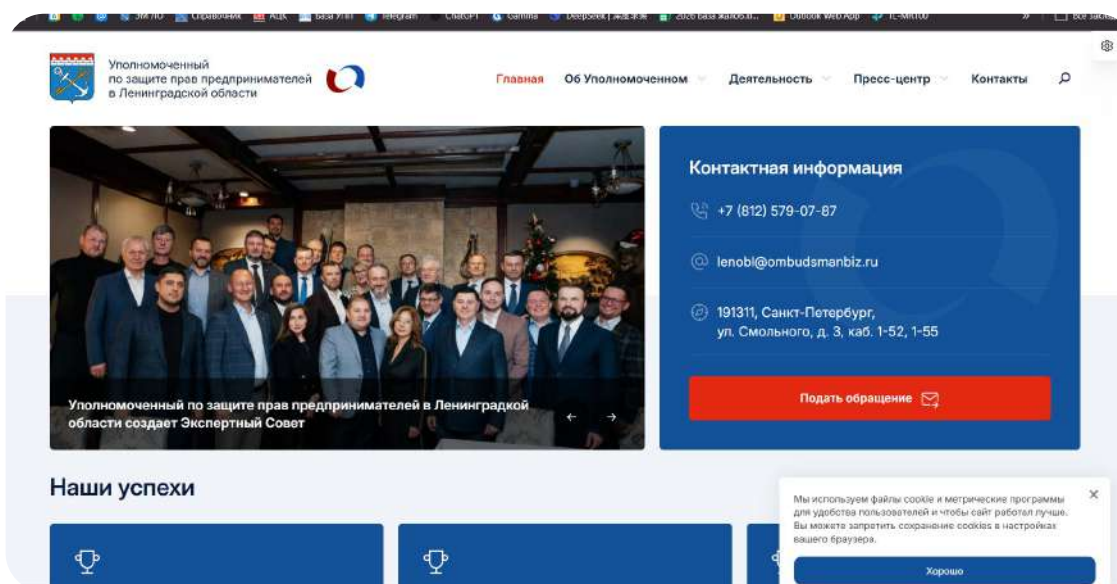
ЭМ ЛО Справочник АЦК База УПП Telegram ChatGPT Gamma DeepSeek 2026 База жалоб... Outlook Web App IC-MR100 » Все закладки

Уполномоченный по защите прав предпринимателей в Ленинградской области

Главная Об Уполномоченном Деятельность Пресс-центр Контакты

Уполномоченный по защите прав предпринимателей в Ленинградской области создает Экспертный Совет

Контактная информация

+7 (812) 579-07-87

lenobl@ombudsmanbiz.ru

191311, Санкт-Петербург, ул. Смольного, д. 3, каб. 1-52, 1-55

Подать обращение

Наши успехи

Мы используем файлы cookie и метрические программы для удобства пользователей и чтобы сайт работал лучше. Вы можете запретить сохранение cookies в настройках вашего браузера.

Хорошо